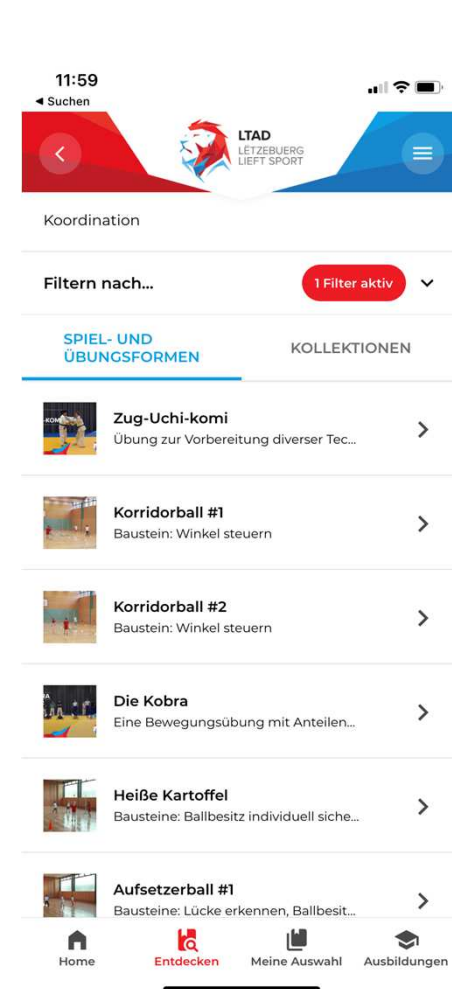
11:59
◀ Suchen

LTAD
LËTZEBUERG
LIEFT SPORT

Koordination

Filtern nach...

1 Filter aktiv

SPIEL- UND ÜBUNGSFORMEN

KOLLEKTIONEN

Zug-Uchi-komi
Übung zur Vorbereitung diverser Tec...

Korridorball #1
Baustein: Winkel steuern

Korridorball #2
Baustein: Winkel steuern

Die Kobra
Eine Bewegungsübung mit Anteilen...

Heiße Kartoffel
Bausteine: Ballbesitz individuell siche...

Aufsetzerball #1
Bausteine: Lücke erkennen, Ballbesit...

Home

Entdecken

Meine Auswahl

Ausbildungen